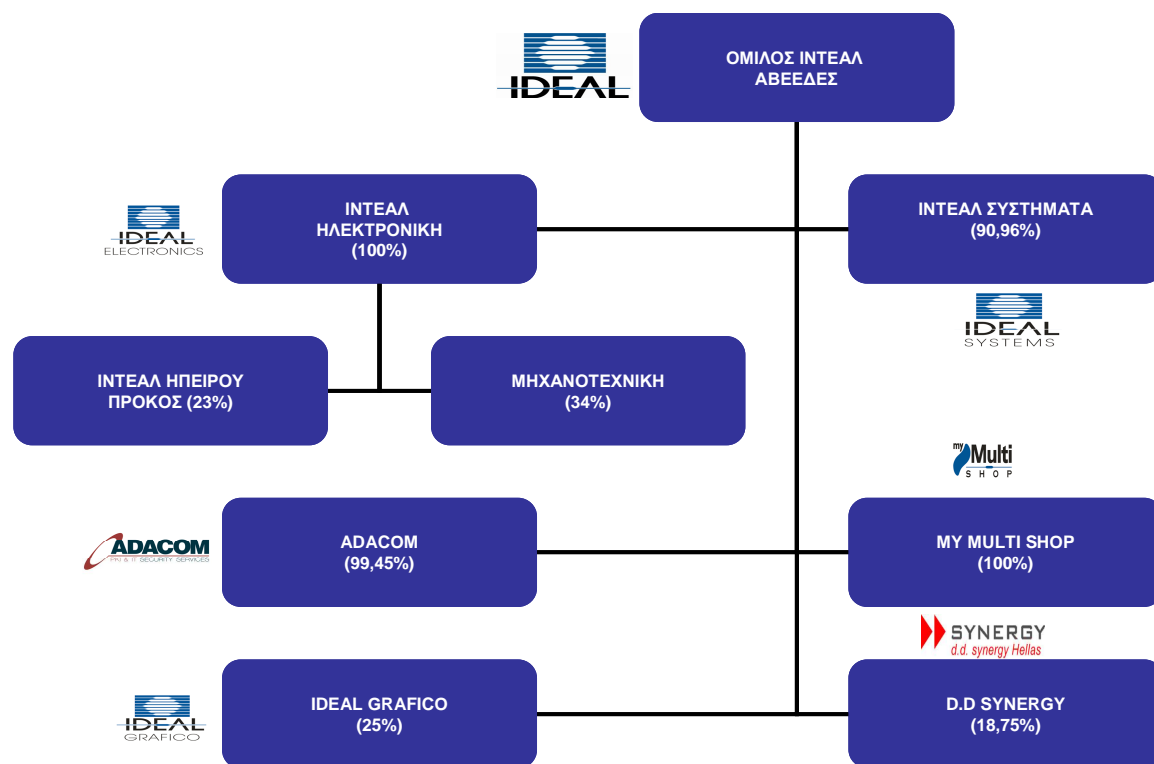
IDEAL

ΟΜΙΛΟΣ ΙΝΤΕΑΛ ΑΒΕΕΔΕΣ

IDEAL ELECTRONICS

ΙΝΤΕΑΛ ΗΛΕΚΤΡΟΝΙΚΗ (100%)

ΙΝΤΕΑΛ ΣΥΣΤΗΜΑΤΑ (90,96%)

IDEAL SYSTEMS

ΙΝΤΕΑΛ ΗΠΕΙΡΟΥ ΠΡΟΚΟΣ (23%)

ΜΗΧΑΝΟΤΕΧΝΙΚΗ (34%)

my Multi SHOP

ADACOM PKI & IT SECURITY SERVICES

ADACOM (99,45%)

MY MULTI SHOP (100%)

SYNERGY d.d. synergy Hellas

IDEAL GRAFICO

IDEAL GRAFICO (25%)

D.D SYNERGY (18,75%)